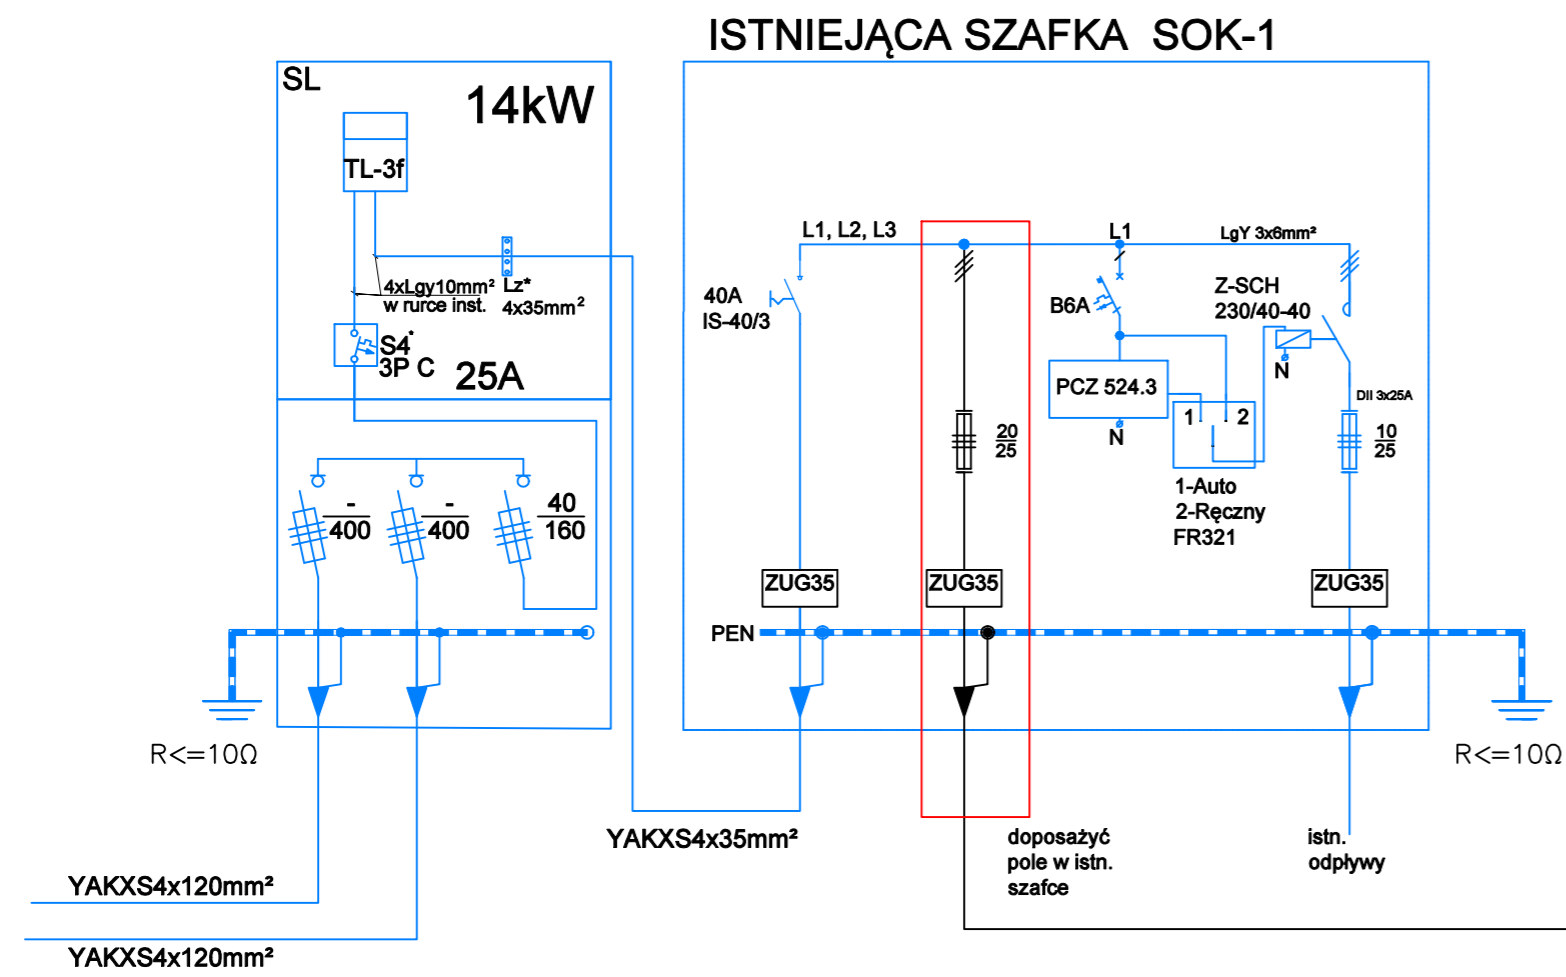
ISTNIEJĄCA SZAFKA SOK-1

SL

14kW

TL-3f

4xLgy10mm²
w rurce inst.

Lz*
4x35mm²

S4*
3P C

25A

-
400

-
400

40
160

R<=10Ω

YAKXS4x120mm²

YAKXS4x120mm²

L1, L2, L3

40A
IS-40/3

ZUG35

PEN

$\frac{20}{25}$

ZUG35

L1

LgY 3x6mm²

B6A

PCZ 524.3

N

1 2

Z-SCH
230/40-40

N

DII 3x25A

$\frac{10}{25}$

1-Auto
2-Ręczny
FR321

ZUG35

R<=10Ω

YAKXS4x35mm²

doposażyć
pole w istn.
szafce

istn.
odpływy